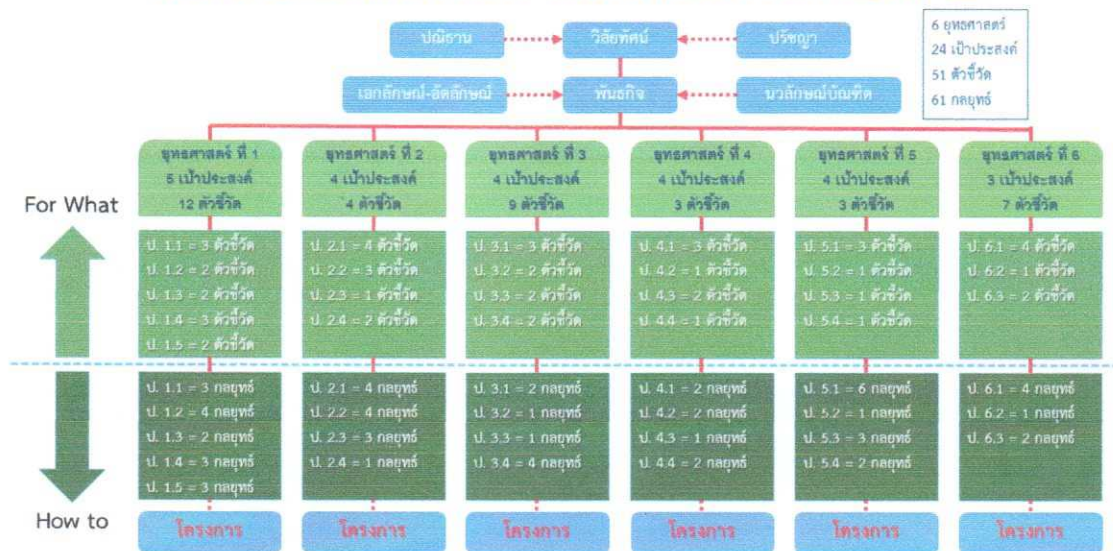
ปณิธาน
วิสัยทัศน์
ปรัชญา
เอกลักษณ์-อัตลักษณ์
พันธกิจ
นวลักษณ์บัณฑิต

6 ยุทธศาสตร์
24 เป้าประสงค์
51 ตัวชี้วัด
61 กลยุทธ์

For What

| ยุทธศาสตร์ ที่ 1 5 เป้าประสงค์ 12 ตัวชี้วัด | ยุทธศาสตร์ ที่ 2 4 เป้าประสงค์ 4 ตัวชี้วัด | ยุทธศาสตร์ ที่ 3 4 เป้าประสงค์ 9 ตัวชี้วัด | ยุทธศาสตร์ ที่ 4 4 เป้าประสงค์ 3 ตัวชี้วัด | ยุทธศาสตร์ ที่ 5 4 เป้าประสงค์ 3 ตัวชี้วัด | ยุทธศาสตร์ ที่ 6 3 เป้าประสงค์ 7 ตัวชี้วัด |
|---|---|---|---|---|---|
| ป. 1.1 = 3 ตัวชี้วัด ป. 1.2 = 2 ตัวชี้วัด ป. 1.3 = 2 ตัวชี้วัด ป. 1.4 = 3 ตัวชี้วัด ป. 1.5 = 2 ตัวชี้วัด | ป. 2.1 = 4 ตัวชี้วัด ป. 2.2 = 3 ตัวชี้วัด ป. 2.3 = 1 ตัวชี้วัด ป. 2.4 = 2 ตัวชี้วัด | ป. 3.1 = 3 ตัวชี้วัด ป. 3.2 = 2 ตัวชี้วัด ป. 3.3 = 2 ตัวชี้วัด ป. 3.4 = 2 ตัวชี้วัด | ป. 4.1 = 3 ตัวชี้วัด ป. 4.2 = 1 ตัวชี้วัด ป. 4.3 = 2 ตัวชี้วัด ป. 4.4 = 1 ตัวชี้วัด | ป. 5.1 = 3 ตัวชี้วัด ป. 5.2 = 1 ตัวชี้วัด ป. 5.3 = 1 ตัวชี้วัด ป. 5.4 = 1 ตัวชี้วัด | ป. 6.1 = 4 ตัวชี้วัด ป. 6.2 = 1 ตัวชี้วัด ป. 6.3 = 2 ตัวชี้วัด |
| ป. 1.1 = 3 กลยุทธ์ ป. 1.2 = 4 กลยุทธ์ ป. 1.3 = 2 กลยุทธ์ ป. 1.4 = 3 กลยุทธ์ ป. 1.5 = 3 กลยุทธ์ | ป. 2.1 = 4 กลยุทธ์ ป. 2.2 = 4 กลยุทธ์ ป. 2.3 = 3 กลยุทธ์ ป. 2.4 = 1 กลยุทธ์ | ป. 3.1 = 2 กลยุทธ์ ป. 3.2 = 1 กลยุทธ์ ป. 3.3 = 1 กลยุทธ์ ป. 3.4 = 4 กลยุทธ์ | ป. 4.1 = 2 กลยุทธ์ ป. 4.2 = 2 กลยุทธ์ ป. 4.3 = 1 กลยุทธ์ ป. 4.4 = 2 กลยุทธ์ | ป. 5.1 = 6 กลยุทธ์ ป. 5.2 = 1 กลยุทธ์ ป. 5.3 = 3 กลยุทธ์ ป. 5.4 = 2 กลยุทธ์ | ป. 6.1 = 4 กลยุทธ์ ป. 6.2 = 1 กลยุทธ์ ป. 6.3 = 2 กลยุทธ์ |
| โครงการ | โครงการ | โครงการ | โครงการ | โครงการ | โครงการ |

How to